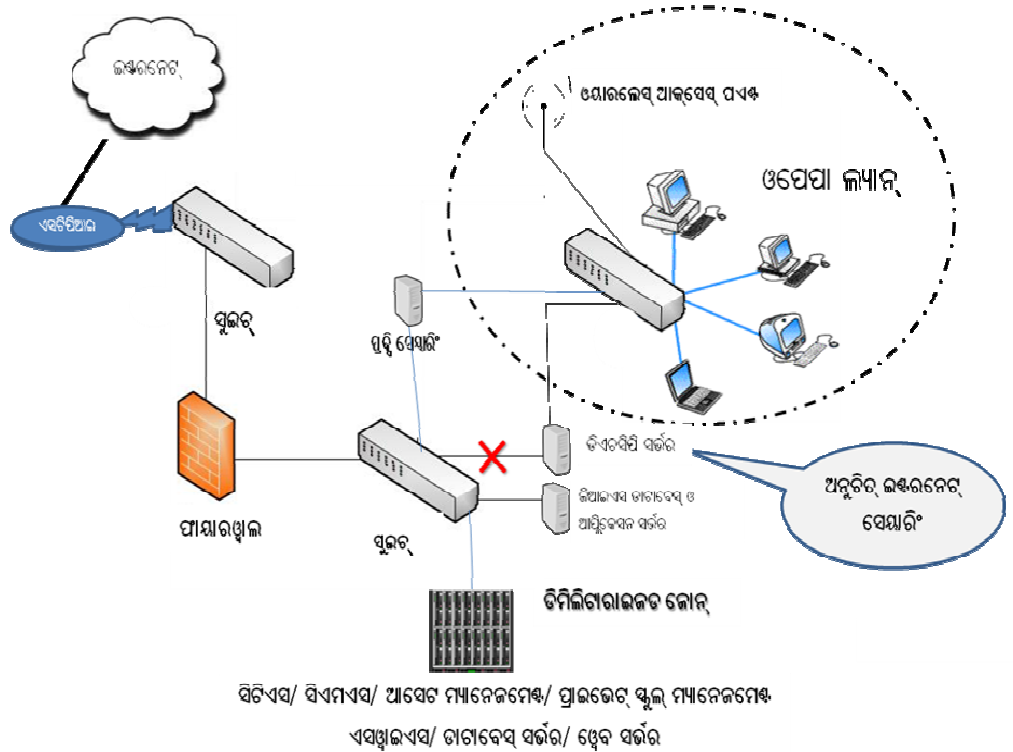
ଇଣ୍ଟରନେଟ୍

ଏସଟିପିଆଇ

ସୁଇଚ୍

ଫାୟାରୱାଲ

ପ୍ରକ୍ସି ସେୟାରିଂ

ୱାୟାରଲେସ୍ ଆକ୍ସେସ୍ ପଏଣ୍ଟ

ଓପେପା ଲ୍ୟାନ୍

ଡିଏଚସିପି ସର୍ଭର

ଜିଆଇଏସ ଡାଟାବେସ୍ ଓ ଆପ୍ଲିକେସନ ସର୍ଭର

ଅନୁଚିତ୍ ଇଣ୍ଟରନେଟ୍ ସେୟାରିଂ

ସୁଇଚ୍

ଡିମିଲିଟାରାଇଜଡ ଜୋନ୍

ସିଟିଏସ/ ସିଏମଏସ/ ଆସେଟ ମ୍ୟାନେଜମେଣ୍ଟ/ ପ୍ରାଇଭେଟ୍ ସ୍କୁଲ୍ ମ୍ୟାନେଜମେଣ୍ଟ

ଏସଓ୍ୱାଇଏସ/ ଡାଟାବେସ୍ ସର୍ଭର/ ୱେବ ସର୍ଭର